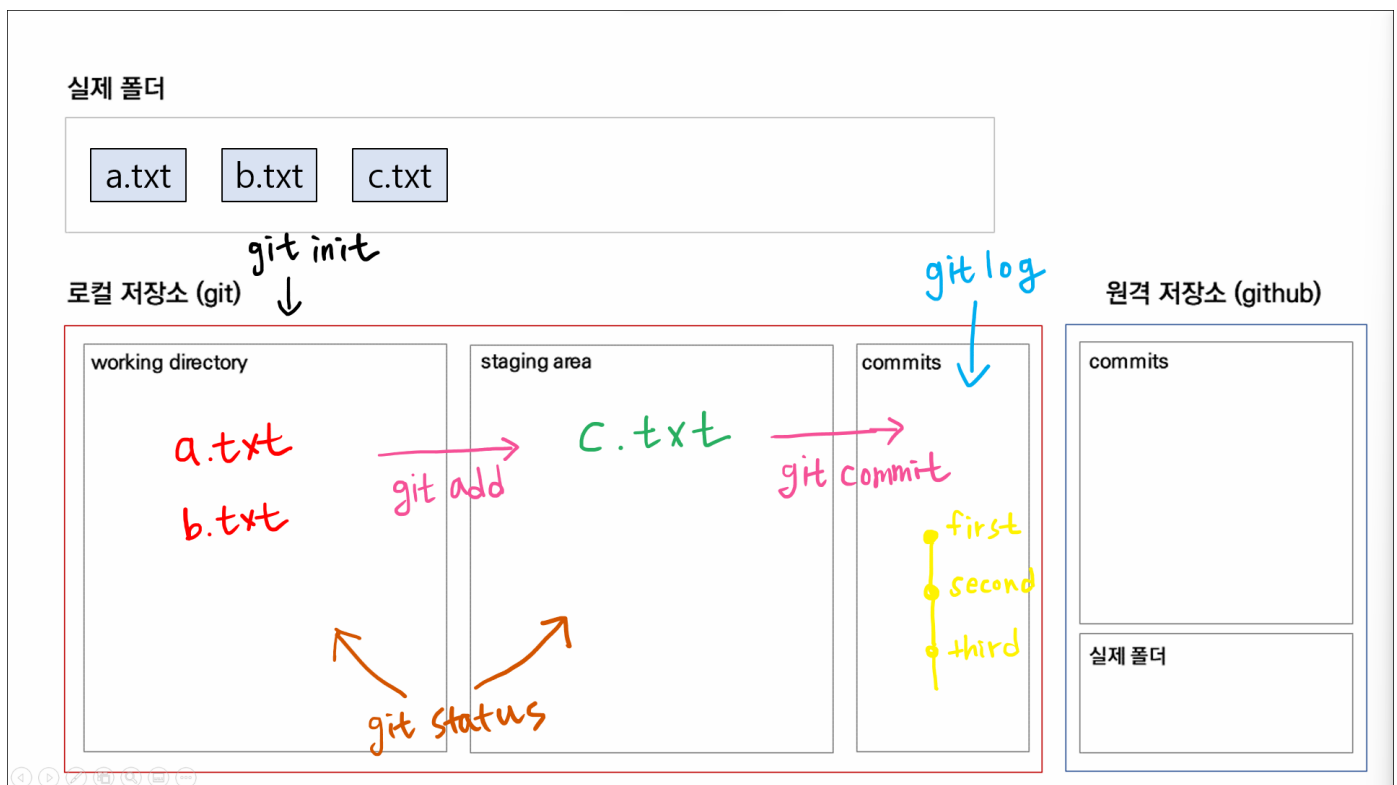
실제 폴더

a.txt
b.txt
c.txt

git init

로컬 저장소 (git)

git log

원격 저장소 (github)

working directory

a.txt
b.txt

git add

staging area

c.txt

git commit

commits

first
second
third

git status

commits

실제 폴더